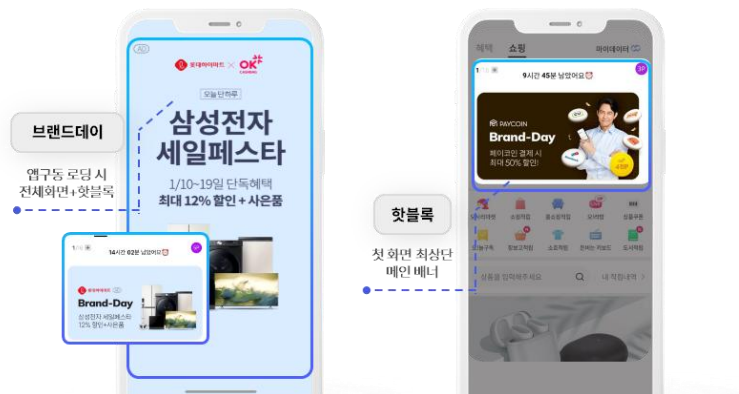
브랜드데이

앱구동 로딩 시
전체화면+핫블록

AD

롯데하이마트 × OK CASHBAG

오늘 단하루

삼성전자
세일페스타

1/10~19일 단독혜택
최대 12% 할인 + 사은품

14시간 02분 남았어요

롯데하이마트

Brand-Day

삼성전자 세일페스타
12% 할인+사은품

핫블록

첫 화면 최상단
메인 배너

혜택 쇼핑 마이데이터

1/10

9시간 45분 남았어요

PAYCOIN

Brand-Day

페이코인 결제 시
최대 50% 할인!

상품을 입력해주세요

내 적립내역